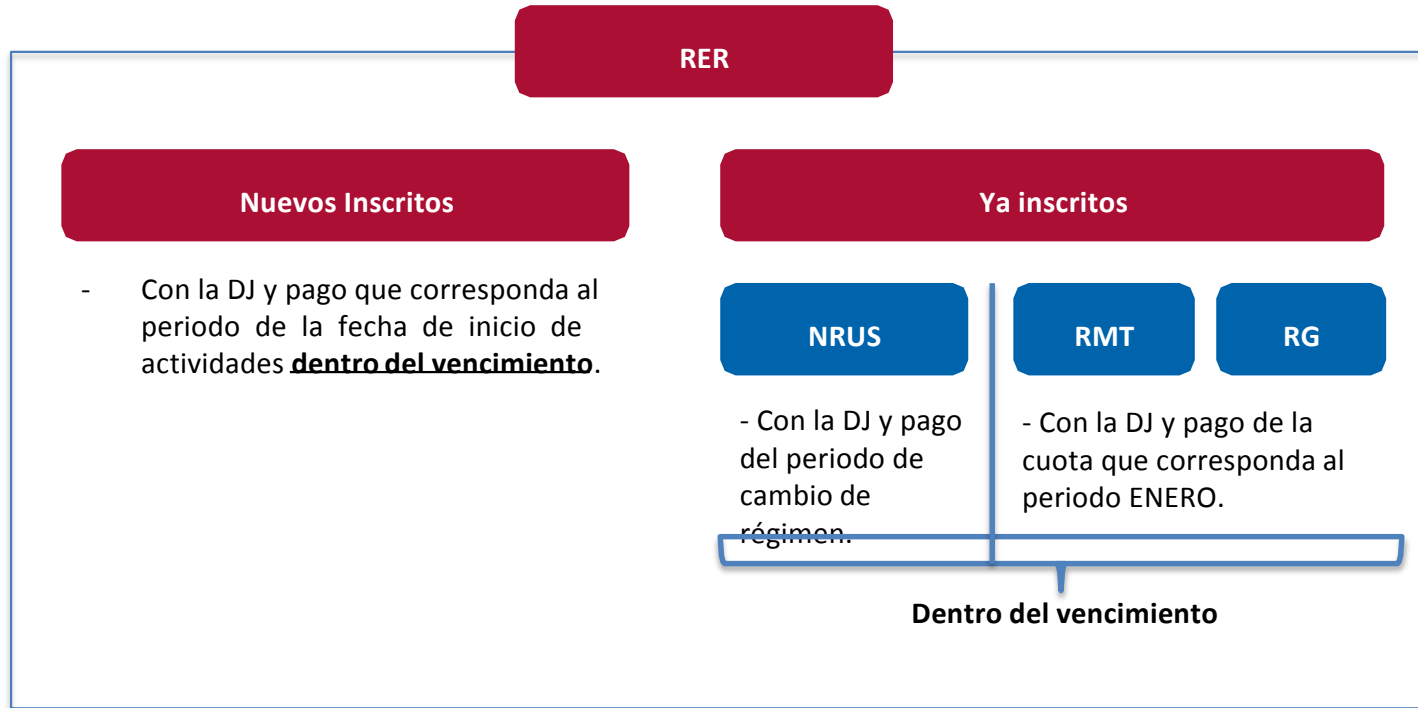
RER

Nuevos Inscritos

- Con la DJ y pago que corresponda al periodo de la fecha de inicio de actividades **dentro del vencimiento**.

Ya inscritos

NRUS

RMT

RG

- Con la DJ y pago del periodo de cambio de régimen.

- Con la DJ y pago de la cuota que corresponda al periodo ENERO.

Dentro del vencimiento